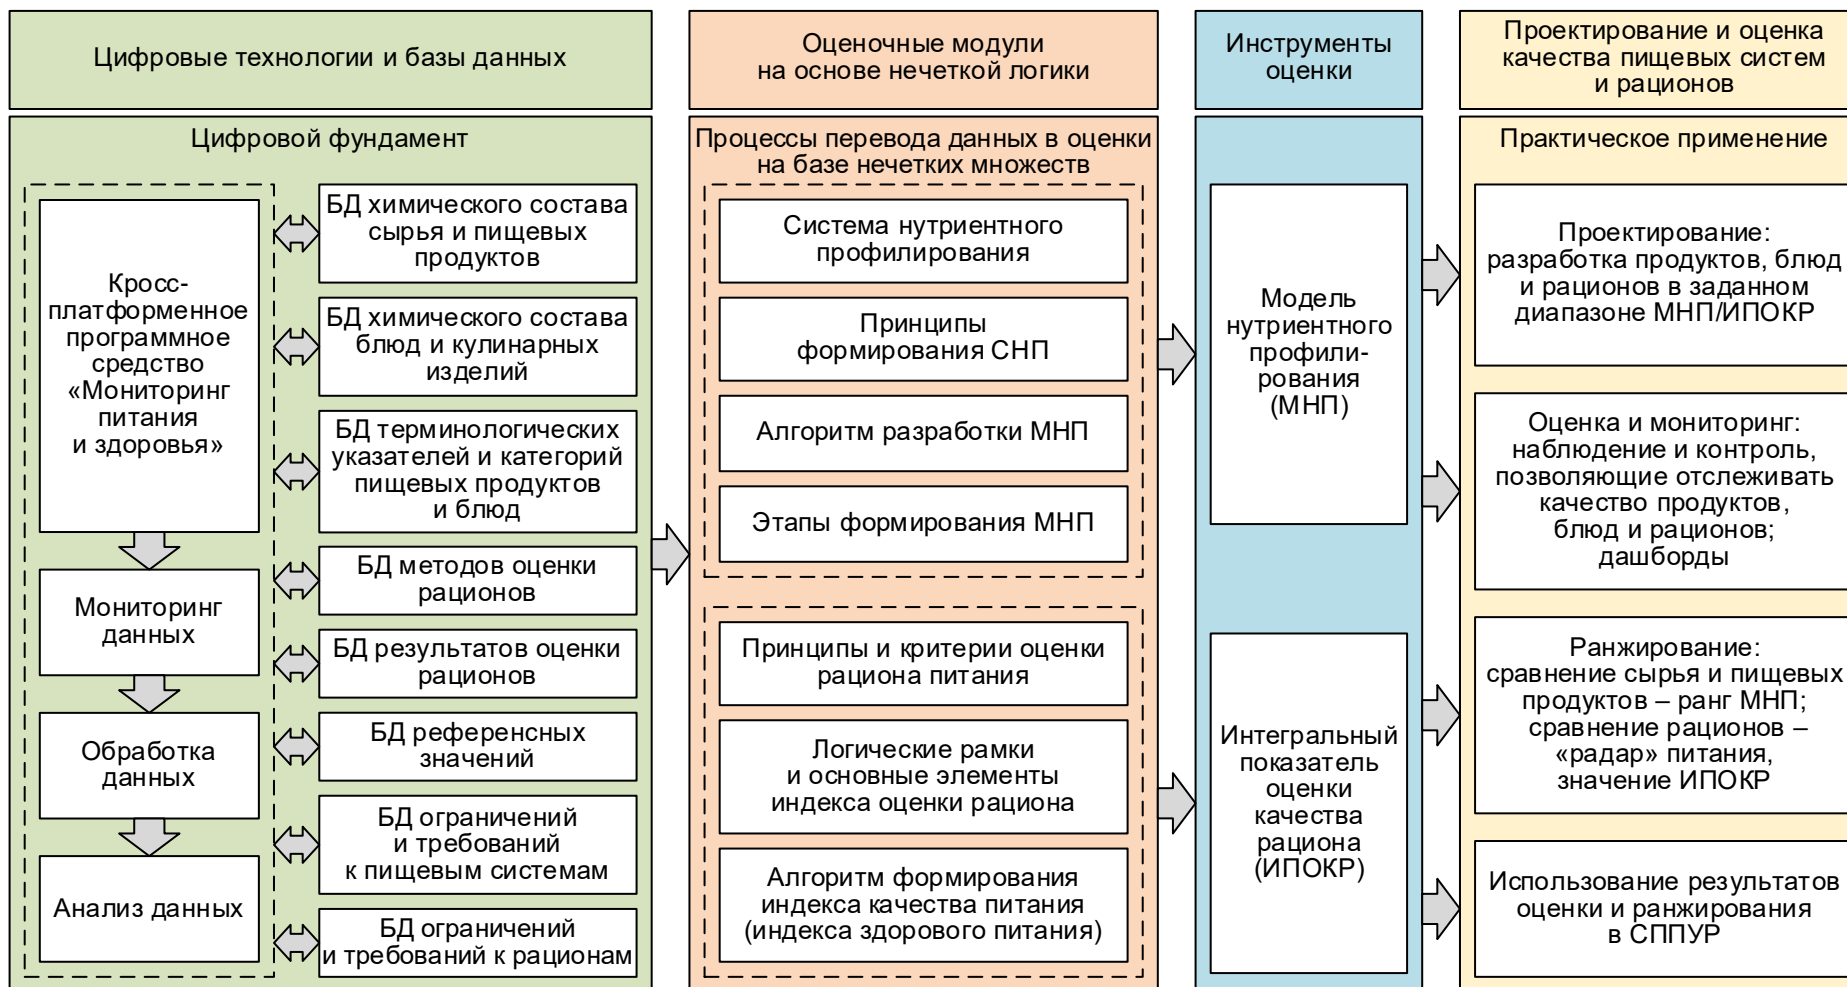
Цифровые технологии и базы данных

Оценочные модули на основе нечеткой логики

Инструменты оценки

Проектирование и оценка качества пищевых систем и рационов

Цифровой фундамент

Кросс-платформенное программное средство «Мониторинг питания и здоровья»

Мониторинг данных

Обработка данных

Анализ данных

БД химического состава сырья и пищевых продуктов

БД химического состава блюд и кулинарных изделий

БД терминологических указателей и категорий пищевых продуктов и блюд

БД методов оценки рационов

БД результатов оценки рационов

БД референсных значений

БД ограничений и требований к пищевым системам

БД ограничений и требований к рационам

Процессы перевода данных в оценки на базе нечетких множеств

Система нутриентного профилирования

Принципы формирования СНП

Алгоритм разработки МНП

Этапы формирования МНП

Принципы и критерии оценки рациона питания

Логические рамки и основные элементы индекса оценки рациона

Алгоритм формирования индекса качества питания (индекса здорового питания)

Модель нутриентного профилирования (МНП)

Интегральный показатель оценки качества рациона (ИПОКР)

Практическое применение

Проектирование: разработка продуктов, блюд и рационов в заданном диапазоне МНП/ИПОКР

Оценка и мониторинг: наблюдение и контроль, позволяющие отслеживать качество продуктов, блюд и рационов; дашборды

Ранжирование: сравнение сырья и пищевых продуктов – ранг МНП; сравнение рационов – «радар» питания, значение ИПОКР

Использование результатов оценки и ранжирования в СППУР